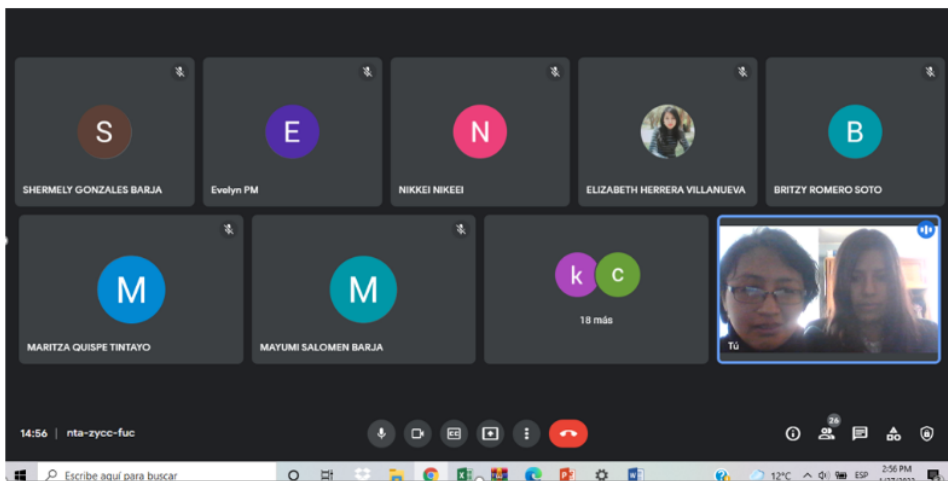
S
SHERMELY GONZALES BARJA

E
Evelyn PM

N
NIKKEI NIKKEI

ELIZABETH HERRERA VILLANUEVA

B
BRITZY ROMERO SOTO

M
MARITZA QUISPE TINTAYO

M
MAYUMI SALOMEN BARJA

k c
18 más

Tú

14:56 | nta-zycc-fuc

26

Escribe aquí para buscar

12°C ESP 2:56 PM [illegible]